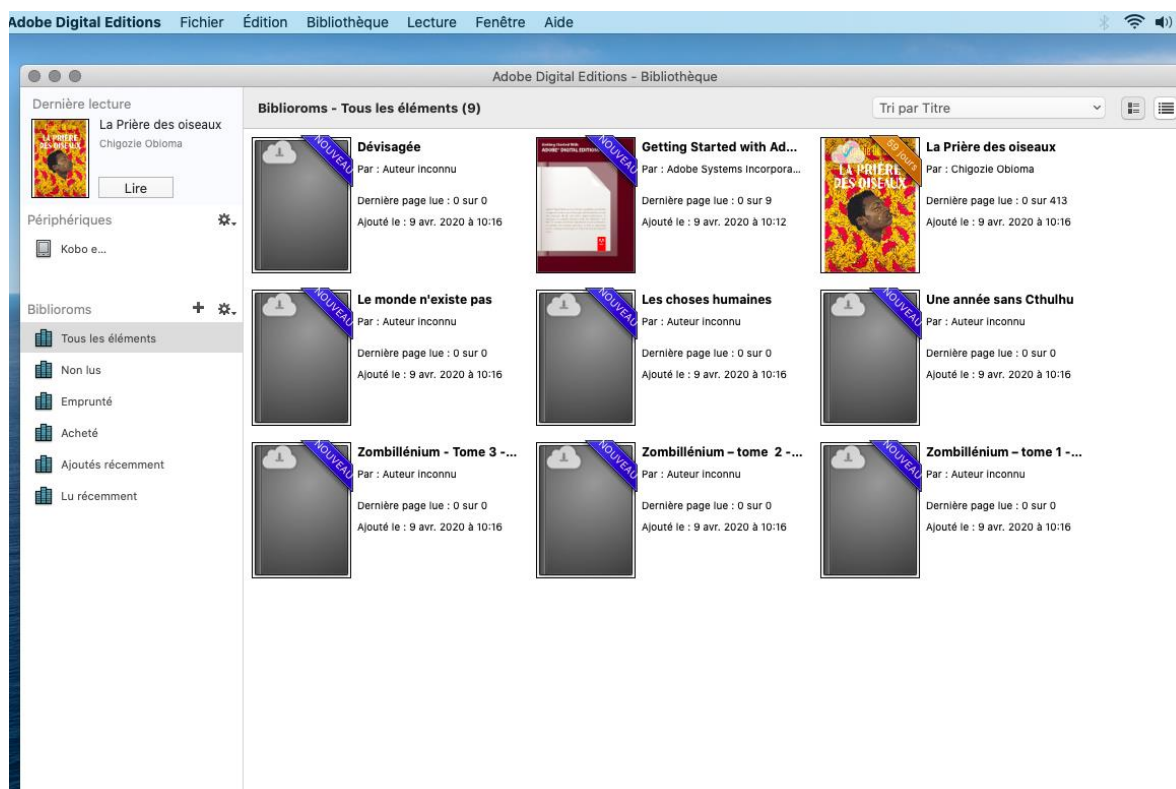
Adobe Digital Editions Fichier Édition Bibliothèque Lecture Fenêtre Aide

Adobe Digital Editions - Bibliothèque

Dernière lecture
LA PRIÈRE DES OISEAUX
La Prière des oiseaux
Chigozie Obioma
Lire

Périphériques
Kobo e...

Biblioroms
Tous les éléments
Non lus
Emprunté
Acheté
Ajoutés récemment
Lu récemment

Biblioroms - Tous les éléments (9)
Tri par Titre

NOUVEAU
Dévisagée
Par : Auteur inconnu
Dernière page lue : 0 sur 0
Ajouté le : 9 avr. 2020 à 10:16

NOUVEAU
Getting Started with Ad...
Par : Adobe Systems Incorpora...
Dernière page lue : 0 sur 9
Ajouté le : 9 avr. 2020 à 10:12

59 jours
LA PRIÈRE DES OISEAUX
La Prière des oiseaux
Par : Chigozie Obioma
Dernière page lue : 0 sur 413
Ajouté le : 9 avr. 2020 à 10:16

NOUVEAU
Le monde n'existe pas
Par : Auteur inconnu
Dernière page lue : 0 sur 0
Ajouté le : 9 avr. 2020 à 10:16

NOUVEAU
Les choses humaines
Par : Auteur inconnu
Dernière page lue : 0 sur 0
Ajouté le : 9 avr. 2020 à 10:16

NOUVEAU
Une année sans Cthulhu
Par : Auteur inconnu
Dernière page lue : 0 sur 0
Ajouté le : 9 avr. 2020 à 10:16

NOUVEAU
Zombillénium - Tome 3 -...
Par : Auteur inconnu
Dernière page lue : 0 sur 0
Ajouté le : 9 avr. 2020 à 10:16

NOUVEAU
Zombillénium – tome 2 -...
Par : Auteur inconnu
Dernière page lue : 0 sur 0
Ajouté le : 9 avr. 2020 à 10:16

NOUVEAU
Zombillénium – tome 1 -...
Par : Auteur inconnu
Dernière page lue : 0 sur 0
Ajouté le : 9 avr. 2020 à 10:16